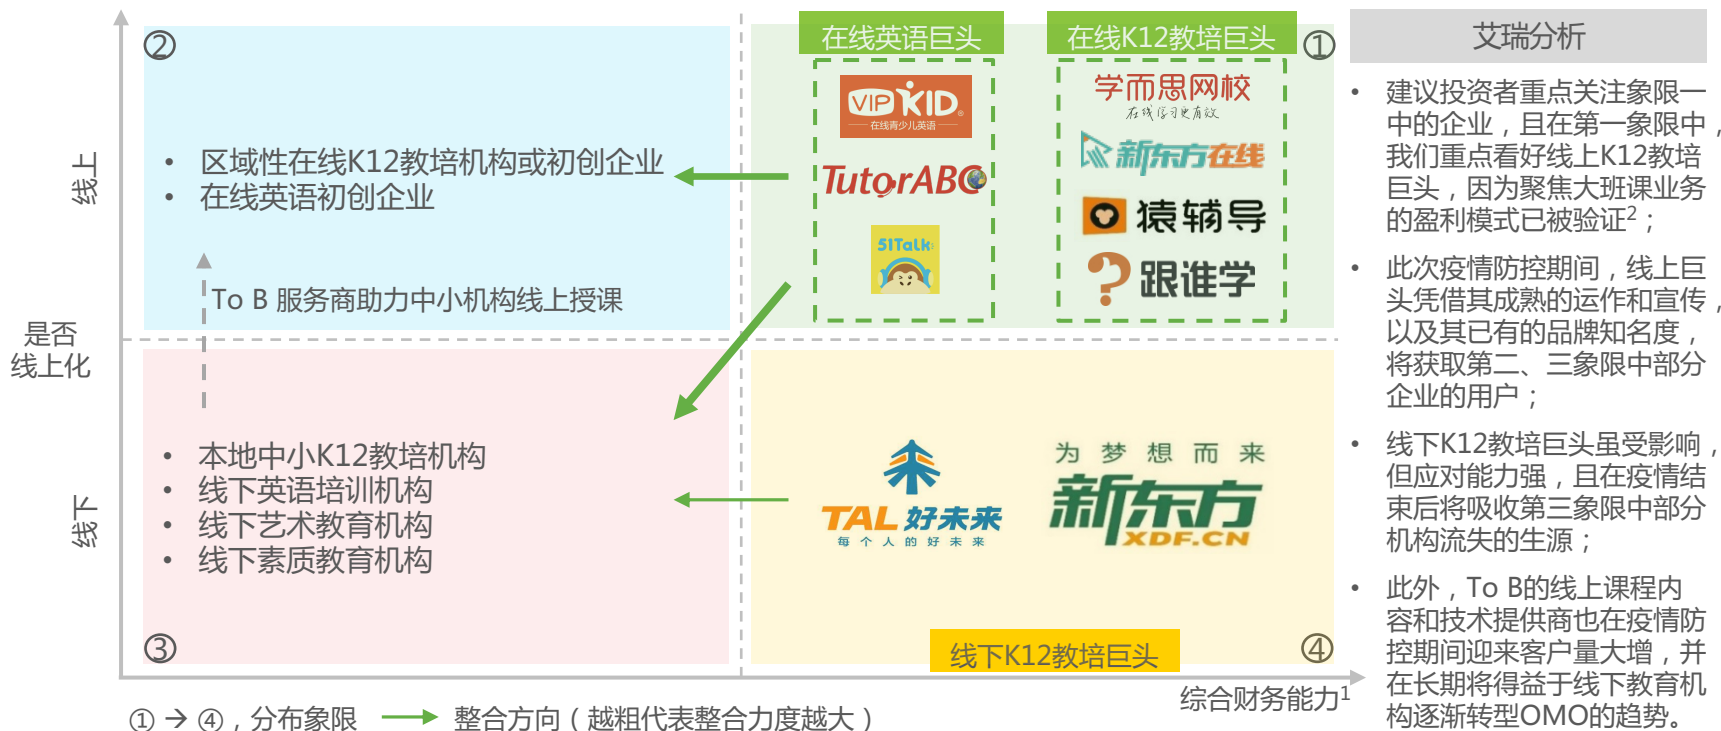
②

• 区域性在线K12教培机构或初创企业
• 在线英语初创企业

To B 服务商助力中小机构线上授课

在线英语巨头

VIPKID 在线青少儿英语

TutorABC

51Talk

在线K12教培巨头

①

学而思网校 在线学习更有效

新东方在线

猿辅导

跟谁学

线上

是否线上化

线下

• 本地中小K12教培机构
• 线下英语培训机构
• 线下艺术教育机构
• 线下素质教育机构

TAL 好未来 每个人的好未来

为梦想而来 新东方 XDF.CN

③

线下K12教培巨头

④

综合财务能力$^1$

① → ④，分布象限　整合方向（越粗代表整合力度越大）

艾瑞分析

• 建议投资者重点关注象限一中的企业，且在第一象限中，我们重点看好线上K12教培巨头，因为聚焦大班课业务的盈利模式已被验证$^2$；

• 此次疫情防控期间，线上巨头凭借其成熟的运作和宣传，以及其已有的品牌知名度，将获取第二、三象限中部分企业的用户；

• 线下K12教培巨头虽受影响，但应对能力强，且在疫情结束后将吸收第三象限中部分机构流失的生源；

• 此外，To B的线上课程内容和技术提供商也在疫情防控期间迎来客户量大增，并在长期将得益于线下教育机构逐渐转型OMO的趋势。